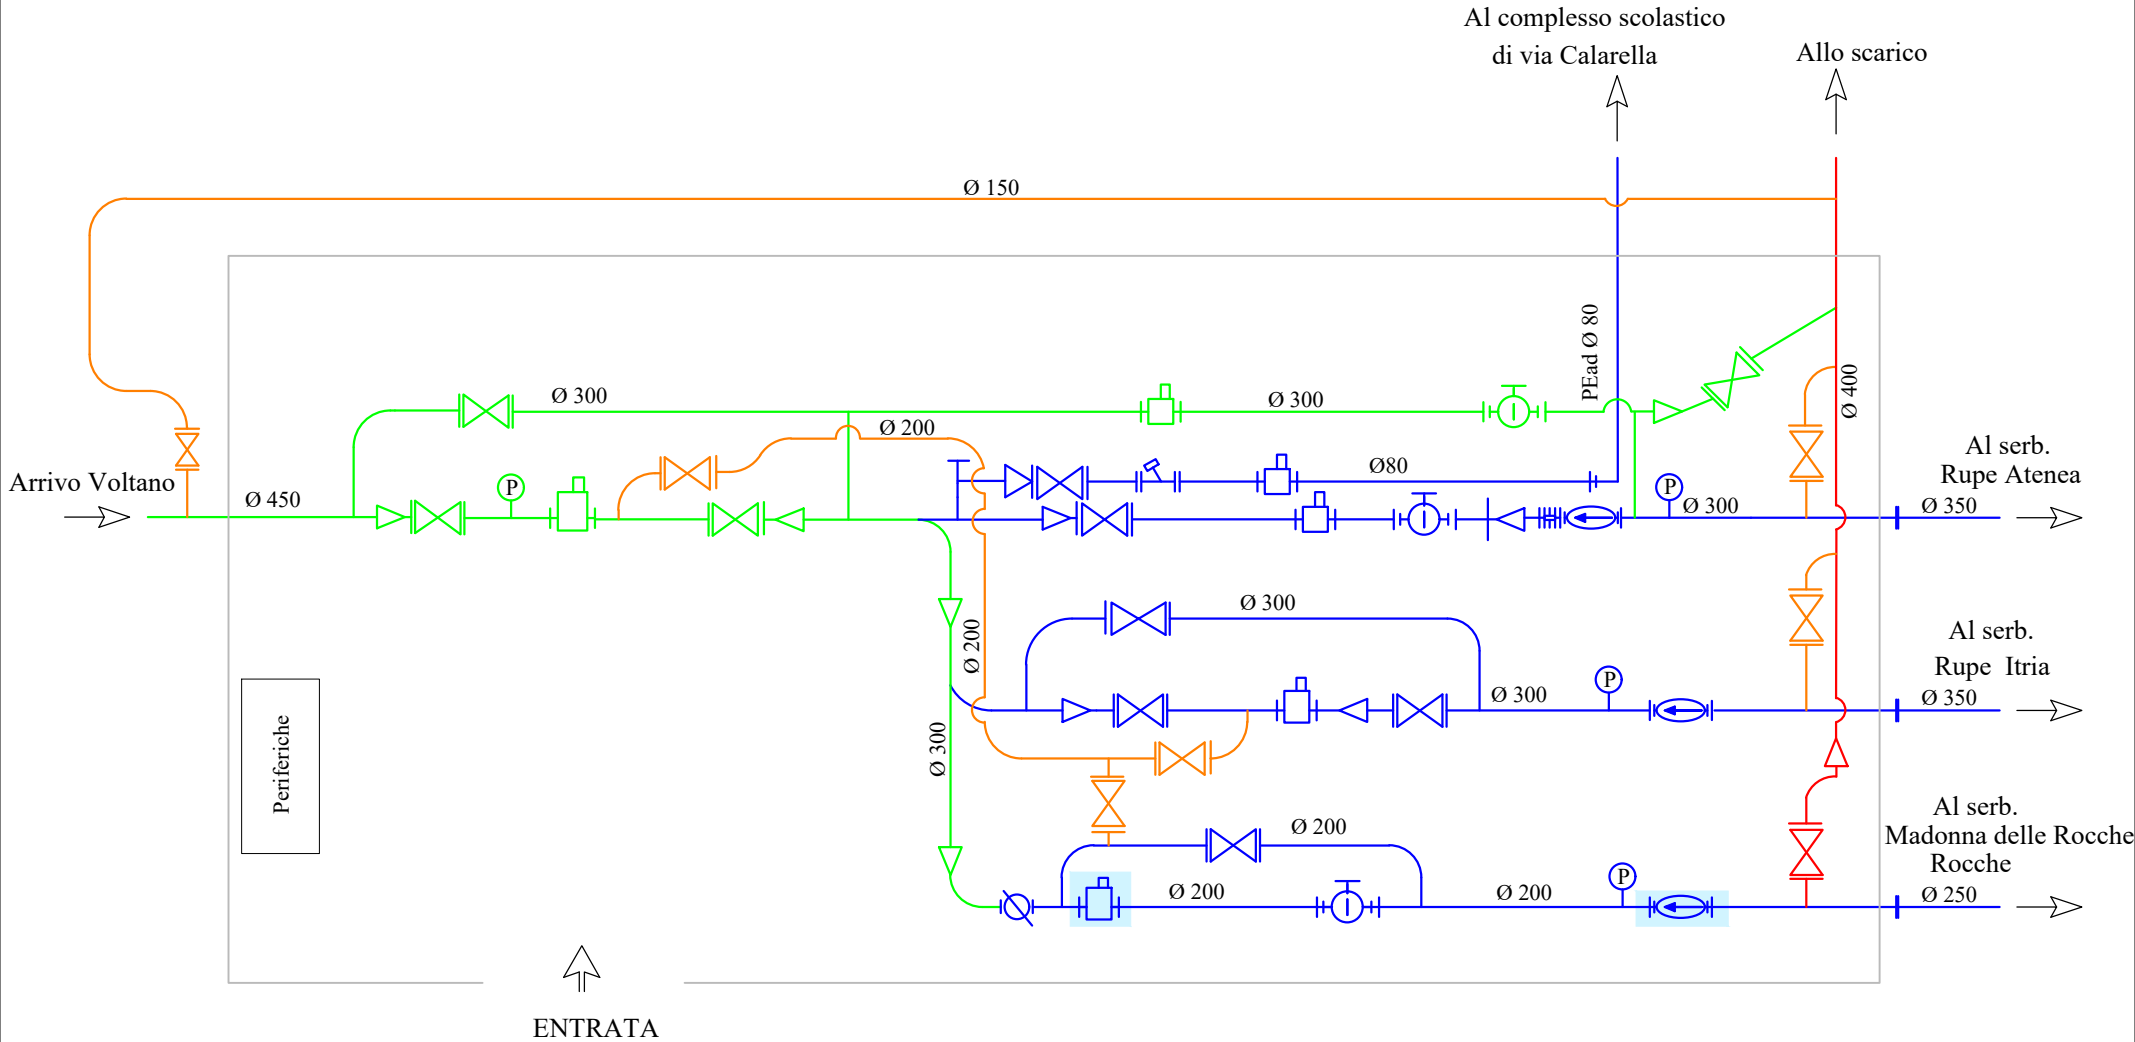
Al complesso scolastico
di via Calarella

Allo scarico

Ø 150

PEad Ø 80

Ø 400

Ø 300

Ø 300

Ø 200

Ø80

Arrivo Voltano

Ø 450

P

P

Ø 300

Al serb.
Rupe Atenea

Ø 350

Ø 300

Ø 200

Ø 300

P

Al serb.
Rupe Itria

Ø 350

Ø 300

Periferiche

Ø 200

Ø 200

Ø 200

P

Al serb.
Madonna delle Rocche
Rocche

Ø 250

ENTRATA